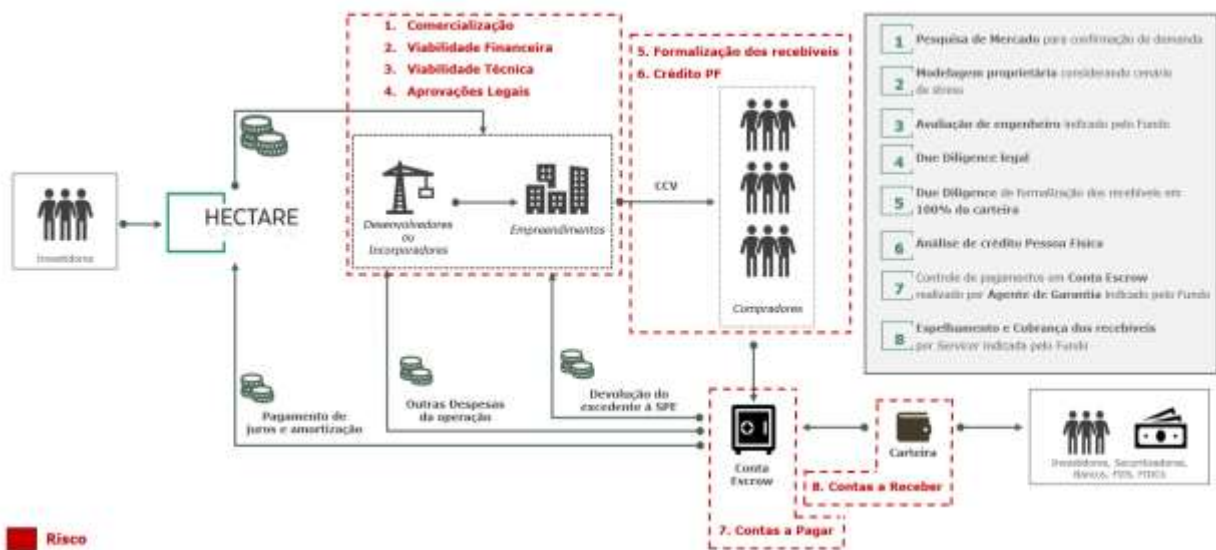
1. Comercialização
2. Viabilidade Financeira
3. Viabilidade Técnica
4. Aprovações Legais

5. Formalização dos recebíveis
6. Crédito PF

1 Pesquisa de Mercado para confirmação de demanda
2 Modelagem proprietária considerando cenário de stress
3 Avaliação de engenheiro indicado pelo Fundo
4 Due Diligence legal
5 Due Diligence de formalização dos recebíveis em 100% da carteira
6 Análise de crédito Pessoa Física
7 Controle de pagamentos em Conta Escrow realizado por Agente de Garantia indicado pelo Fundo
8 Espelhamento e Cobrança dos recebíveis por Servicer indicado pelo Fundo

Investidores

HECTARE

Desenvolvedores ou Incorporadores

Empreendimentos

CCV

Compradores

Pagamento de juros e amortização

Outras Despesas da operação

Devolução do excedente à SPE

Conta Escrow

Carteira

8. Contas a Receber

7. Contas a Pagar

Investidores, Securitizadoras, Bancos, FIIs, FIDCs

Risco